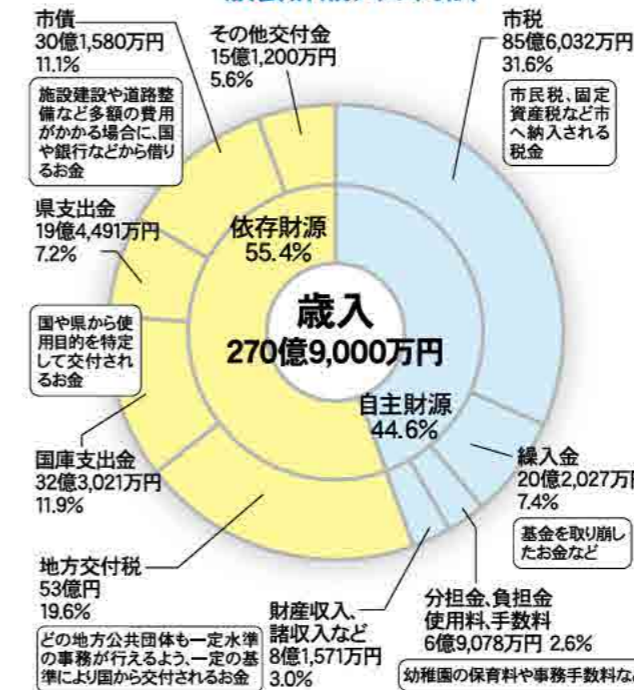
市債
30億1,580万円
11.1%

施設建設や道路整備など多額の費用がかかる場合に、国や銀行などから借りるお金

その他交付金
15億1,200万円
5.6%

市税
85億6,032万円
31.6%

市民税、固定資産税など市へ納入される税金

県支出金
19億4,491万円
7.2%

国や県から使用目的を特定して交付されるお金

依存財源
55.4%

歳入
270億9,000万円

自主財源
44.6%

国庫支出金
32億3,021万円
11.9%

繰入金
20億2,027万円
7.4%

基金を取り崩したお金など

地方交付税
53億円
19.6%

どの地方公共団体も一定水準の事務が行えるよう、一定の基準により国から交付されるお金

財産収入、諸収入など
8億1,571万円
3.0%

分担金、負担金
使用料、手数料
6億9,078万円 2.6%

幼稚園の保育料や事務手数料な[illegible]